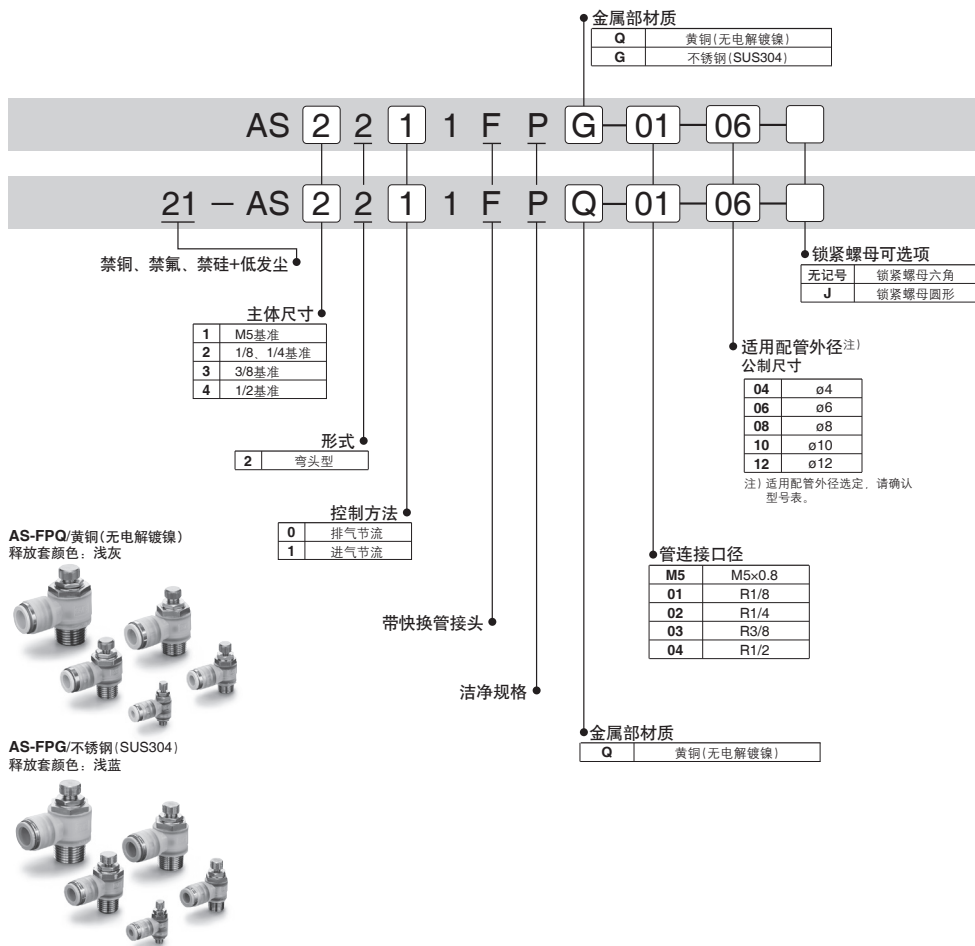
金属部材质

| Q | 黄铜(无电解镀镍) |
|---|---|
| G | 不锈钢(SUS304) |

AS 2 2 1 1 F P G - 01 - 06 -

21 - AS 2 2 1 1 F P Q - 01 - 06 -

禁铜、禁氟、禁硅+低发尘

锁紧螺母可选项

| 无记号 | 锁紧螺母六角 |
|---|---|
| J | 锁紧螺母圆形 |

主体尺寸

| 1 | M5基准 |
|---|---|
| 2 | 1/8、1/4基准 |
| 3 | 3/8基准 |
| 4 | 1/2基准 |

适用配管外径注)
公制尺寸

| 04 | ø4 |
|---|---|
| 06 | ø6 |
| 08 | ø8 |
| 10 | ø10 |
| 12 | ø12 |

注) 适用配管外径选定，请确认型号表。

形式

| 2 | 弯头型 |
|---|---|

控制方法

| 0 | 排气节流 |
|---|---|
| 1 | 进气节流 |

AS-FPQ/黄铜(无电解镀镍)
释放套颜色：浅灰

管连接口径

| M5 | M5×0.8 |
|---|---|
| 01 | R1/8 |
| 02 | R1/4 |
| 03 | R3/8 |
| 04 | R1/2 |

带快换管接头

洁净规格

金属部材质

| Q | 黄铜(无电解镀镍) |
|---|---|

AS-FPG/不锈钢(SUS304)
释放套颜色：浅蓝